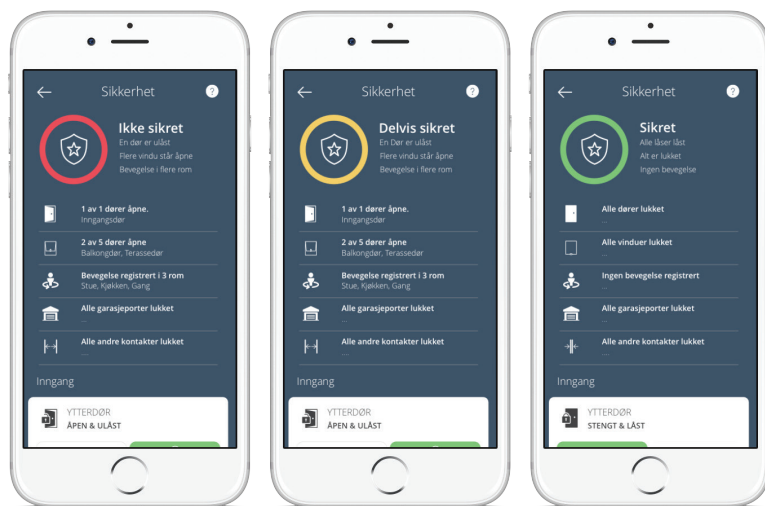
Sikkerhet

Ikke sikret
En dør er ulåst
Flere vindu står åpne
Bevegelse i flere rom

1 av 1 dører åpne.
Inngangsdør

2 av 5 dører åpne
Balkongdør, Terassedør

Bevegelse registrert i 3 rom
Stue, Kjøkken, Gang

Alle garasjeporter lukket
...

Alle andre kontakter lukket
...

Inngang

YTTERDØR
ÅPEN & ULÅST

Sikkerhet

Delvis sikret
En dør er ulåst
Flere vindu står åpne
Bevegelse i flere rom

1 av 1 dører åpne.
Inngangsdør

2 av 5 dører åpne
Balkongdør, Terassedør

Bevegelse registrert i 3 rom
Stue, Kjøkken, Gang

Alle garasjeporter lukket
...

Alle andre kontakter lukket
...

Inngang

YTTERDØR
ÅPEN & ULÅST

Sikkerhet

Sikret
Alle låser låst
Alt er lukket
Ingen bevegelse

Alle dører lukket
...

Alle vinduer lukket
...

Ingen bevegelse registrert
...

Alle garasjeporter lukket
...

Alle andre kontakter lukket
...

Inngang

YTTERDØR
STENGT & LÅST